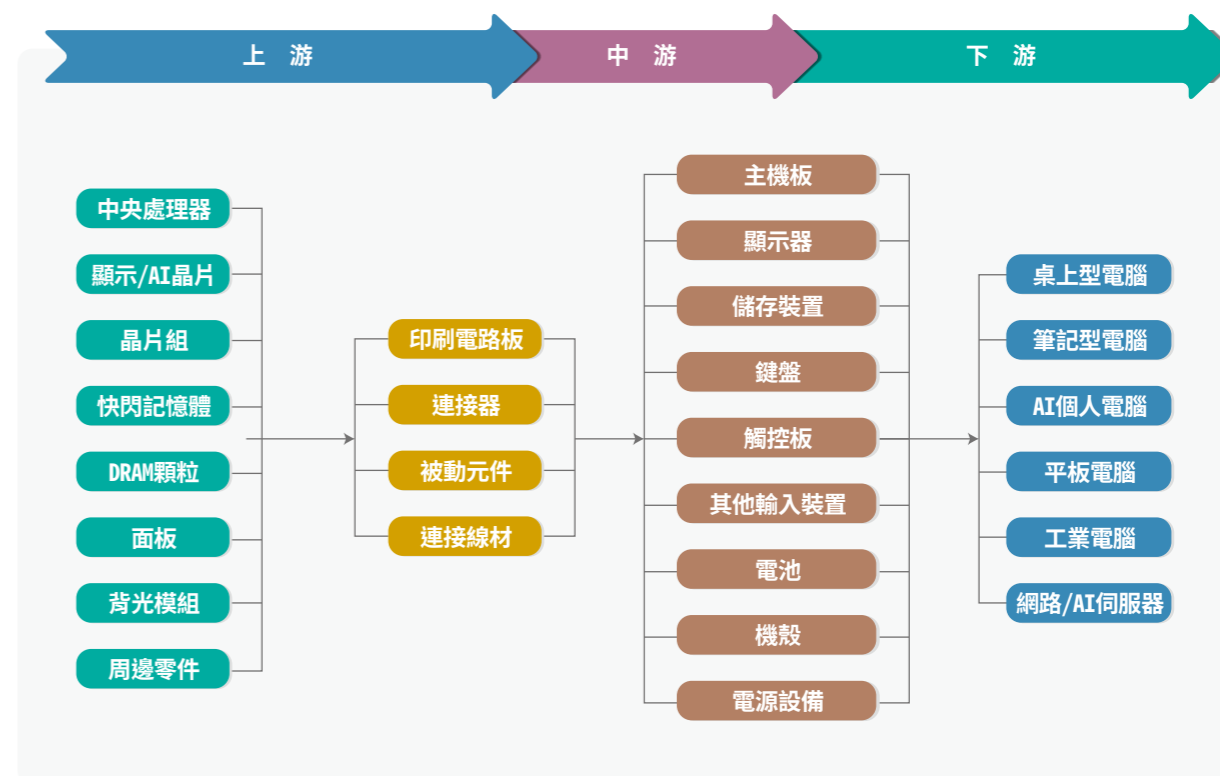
上　游

中　游

下　游

中央處理器
顯示/AI晶片
晶片組
快閃記憶體
DRAM顆粒
面板
背光模組
周邊零件

印刷電路板
連接器
被動元件
連接線材

主機板
顯示器
儲存裝置
鍵盤
觸控板
其他輸入裝置
電池
機殼
電源設備

桌上型電腦
筆記型電腦
AI個人電腦
平板電腦
工業電腦
網路/AI伺服器